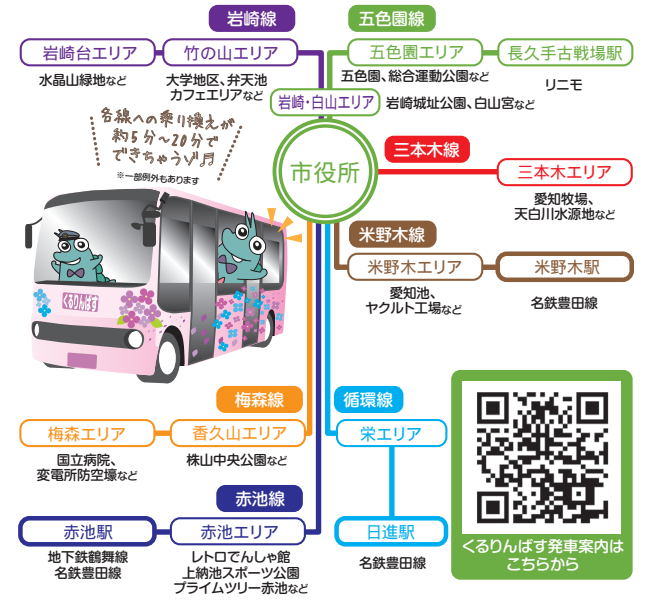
岩崎線

岩崎台エリア
水晶山緑地など

竹の山エリア
大学地区、弁天池カフェエリアなど

五色園線

五色園エリア
五色園、総合運動公園など

長久手古戦場駅
リニモ

岩崎・白山エリア
岩崎城址公園、白山宮など

各線への乗り換えが約5分～20分でできちゃう♪
※一部例外もあります

くるりんばす

市役所

三本木線

三本木エリア
愛知牧場、天白川水源地など

米野木線

米野木エリア
愛知池、ヤクルト工場など

米野木駅
名鉄豊田線

梅森線

梅森エリア
国立病院、変電所防空壕など

香久山エリア
株山中央公園など

循環線

栄エリア

日進駅
名鉄豊田線

赤池線

赤池駅
地下鉄鶴舞線
名鉄豊田線

赤池エリア
レトロでんしゃ館
上納池スポーツ公園
プライムツリー赤池など

くるりんばす発車案内はこちらから